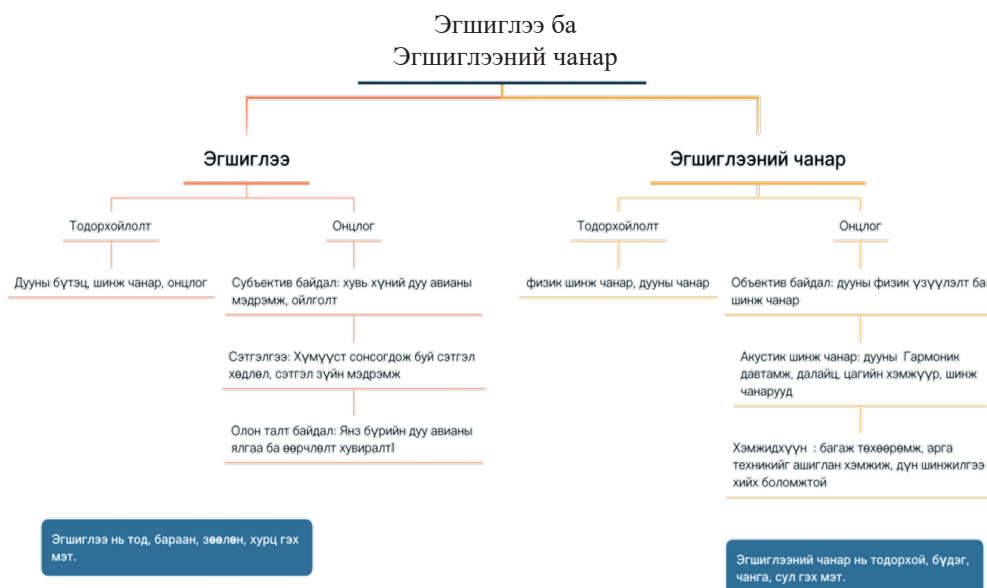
Эгшиглээ ба
Эгшиглээний чанар

Эгшиглээ

Тодорхойлолт

Дууны бүтэц, шинж чанар, онцлог

Онцлог

Субъектив байдал: хувь хүний дуу авианы мэдрэмж, ойлголт

Сэтгэлгээ: Хүмүүст сонсогдож буй сэтгэл хөдлөл, сэтгэл зүйн мэдрэмж

Олон талт байдал: Янз бүрийн дуу авианы ялгаа ба өөрчлөлт хувиралт!

Эгшиглээ нь тод, бараан, зөөлөн, хурц гэх мэт.

Эгшиглээний чанар

Тодорхойлолт

физик шинж чанар, дууны чанар

Онцлог

Объектив байдал: дууны физик үзүүлэлт ба шинж чанар

Акустик шинж чанар: дууны Гармоник давтамж, далайц, цагийн хэмжүүр, шинж чанарууд

Хэмжидхүүн : багаж төхөөрөмж, арга техникийг ашиглан хэмжиж, дүн шинжилгээ хийх боломжтой

Эгшиглээний чанар нь тодорхой, бүдэг, чанга, сул гэх мэт.